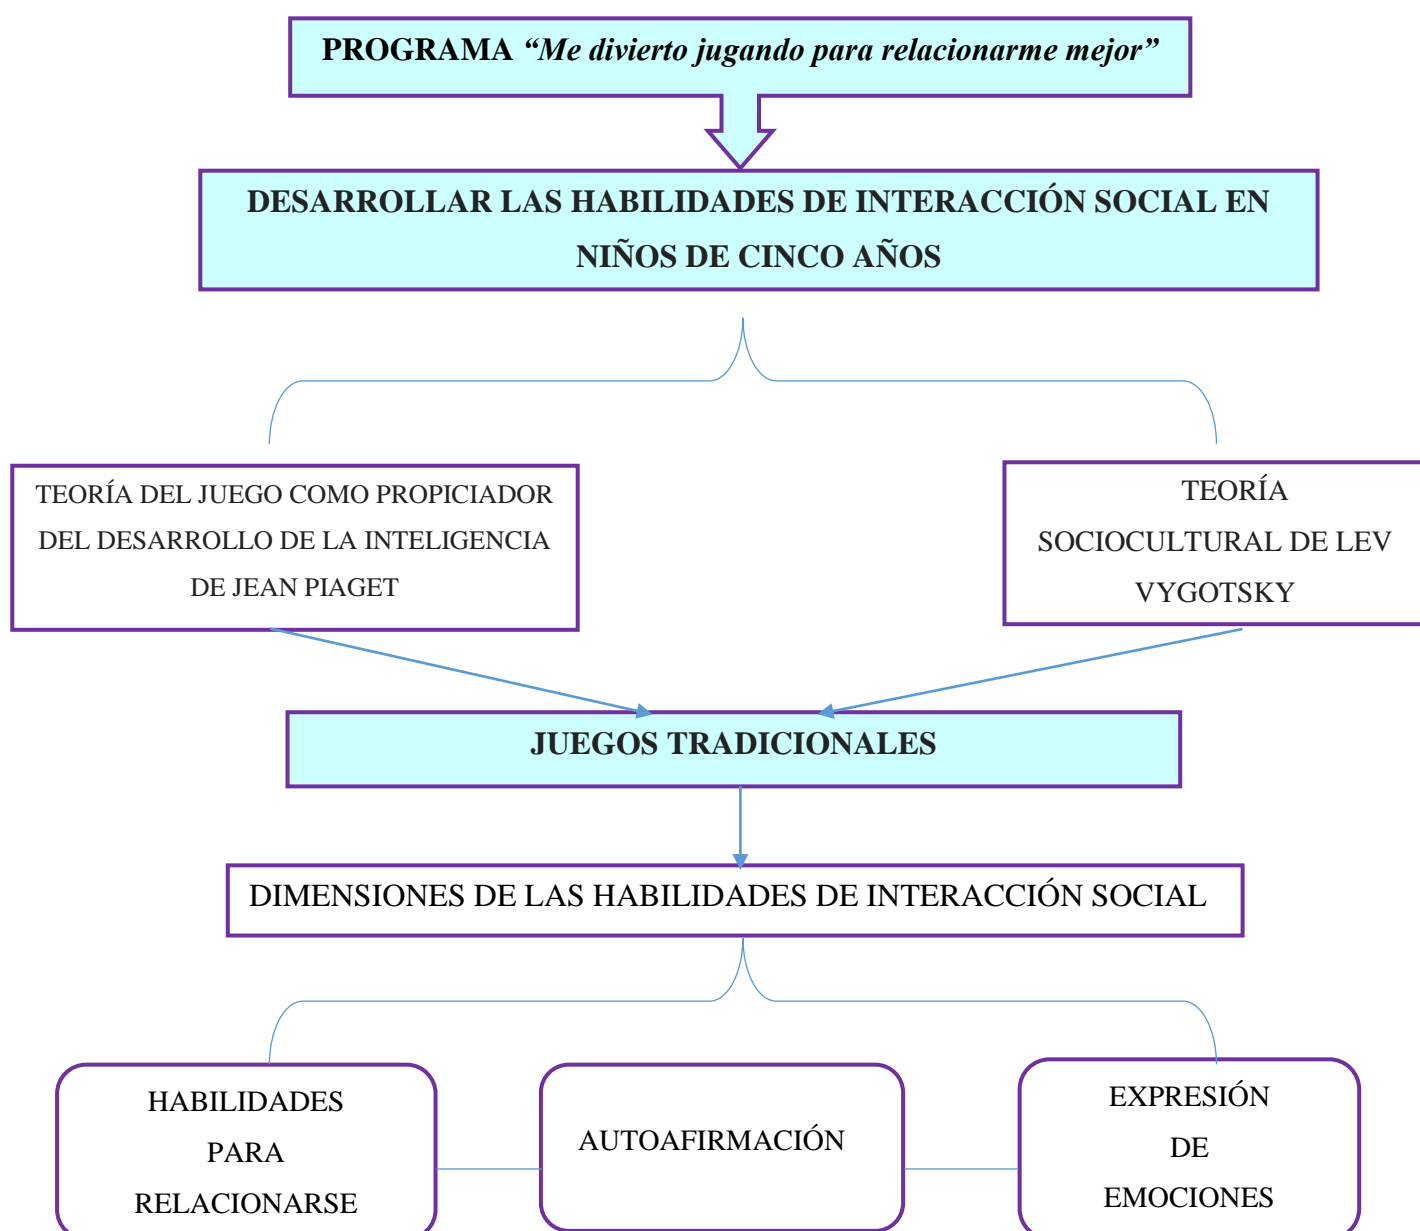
PROGRAMA *“Me divierto jugando para relacionarme mejor”*

DESARROLLAR LAS HABILIDADES DE INTERACCIÓN SOCIAL EN NIÑOS DE CINCO AÑOS

TEORÍA DEL JUEGO COMO PROPICIADOR DEL DESARROLLO DE LA INTELIGENCIA DE JEAN PIAGET

TEORÍA SOCIOCULTURAL DE LEV VYGOTSKY

JUEGOS TRADICIONALES

DIMENSIONES DE LAS HABILIDADES DE INTERACCIÓN SOCIAL

HABILIDADES PARA RELACIONARSE

AUTOAFIRMACIÓN

EXPRESIÓN DE EMOCIONES